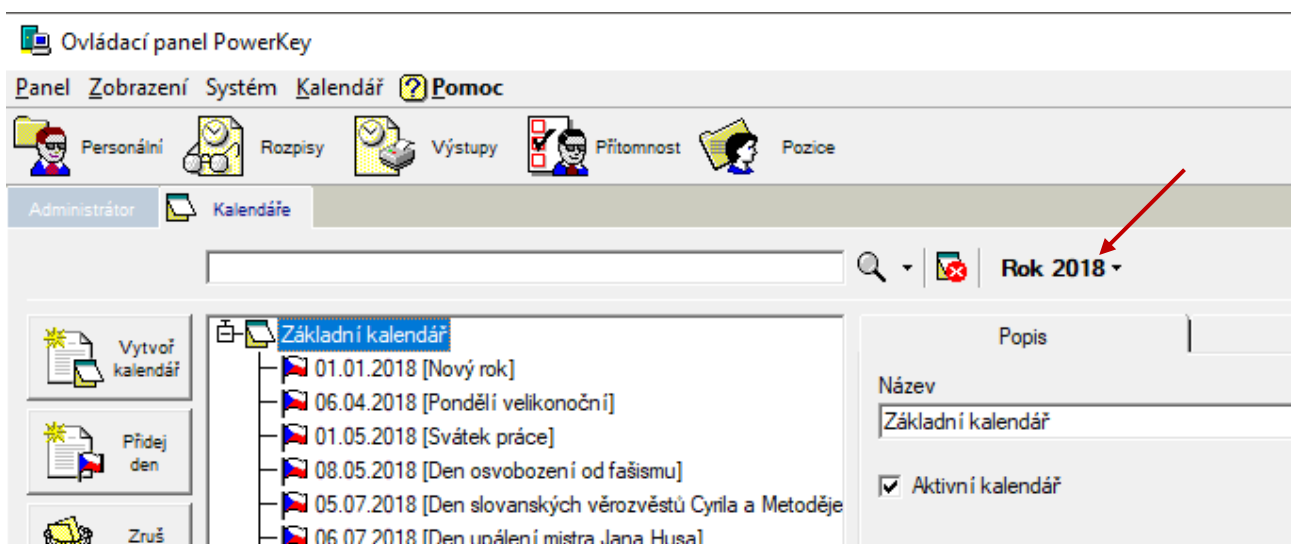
Ovládací panel PowerKey

Panel Zobrazení Systém Kalendář ? Pomoc

Personální Rozpisy Výstupy Přítomnost Pozice

Administrátor Kalendáře

Rok 2018

Vytvoř kalendář

Přidej den

Zruš

Základní kalendář
01.01.2018 [Nový rok]
06.04.2018 [Pondělí velikonoční]
01.05.2018 [Svátek práce]
08.05.2018 [Den osvobození od fašismu]
05.07.2018 [Den slovanských věrozvěstů Cyrila a Metoděje
06.07.2018 [Den upálení mistra Jana Husa]

Popis

Název
Základní kalendář

Aktivní kalendář